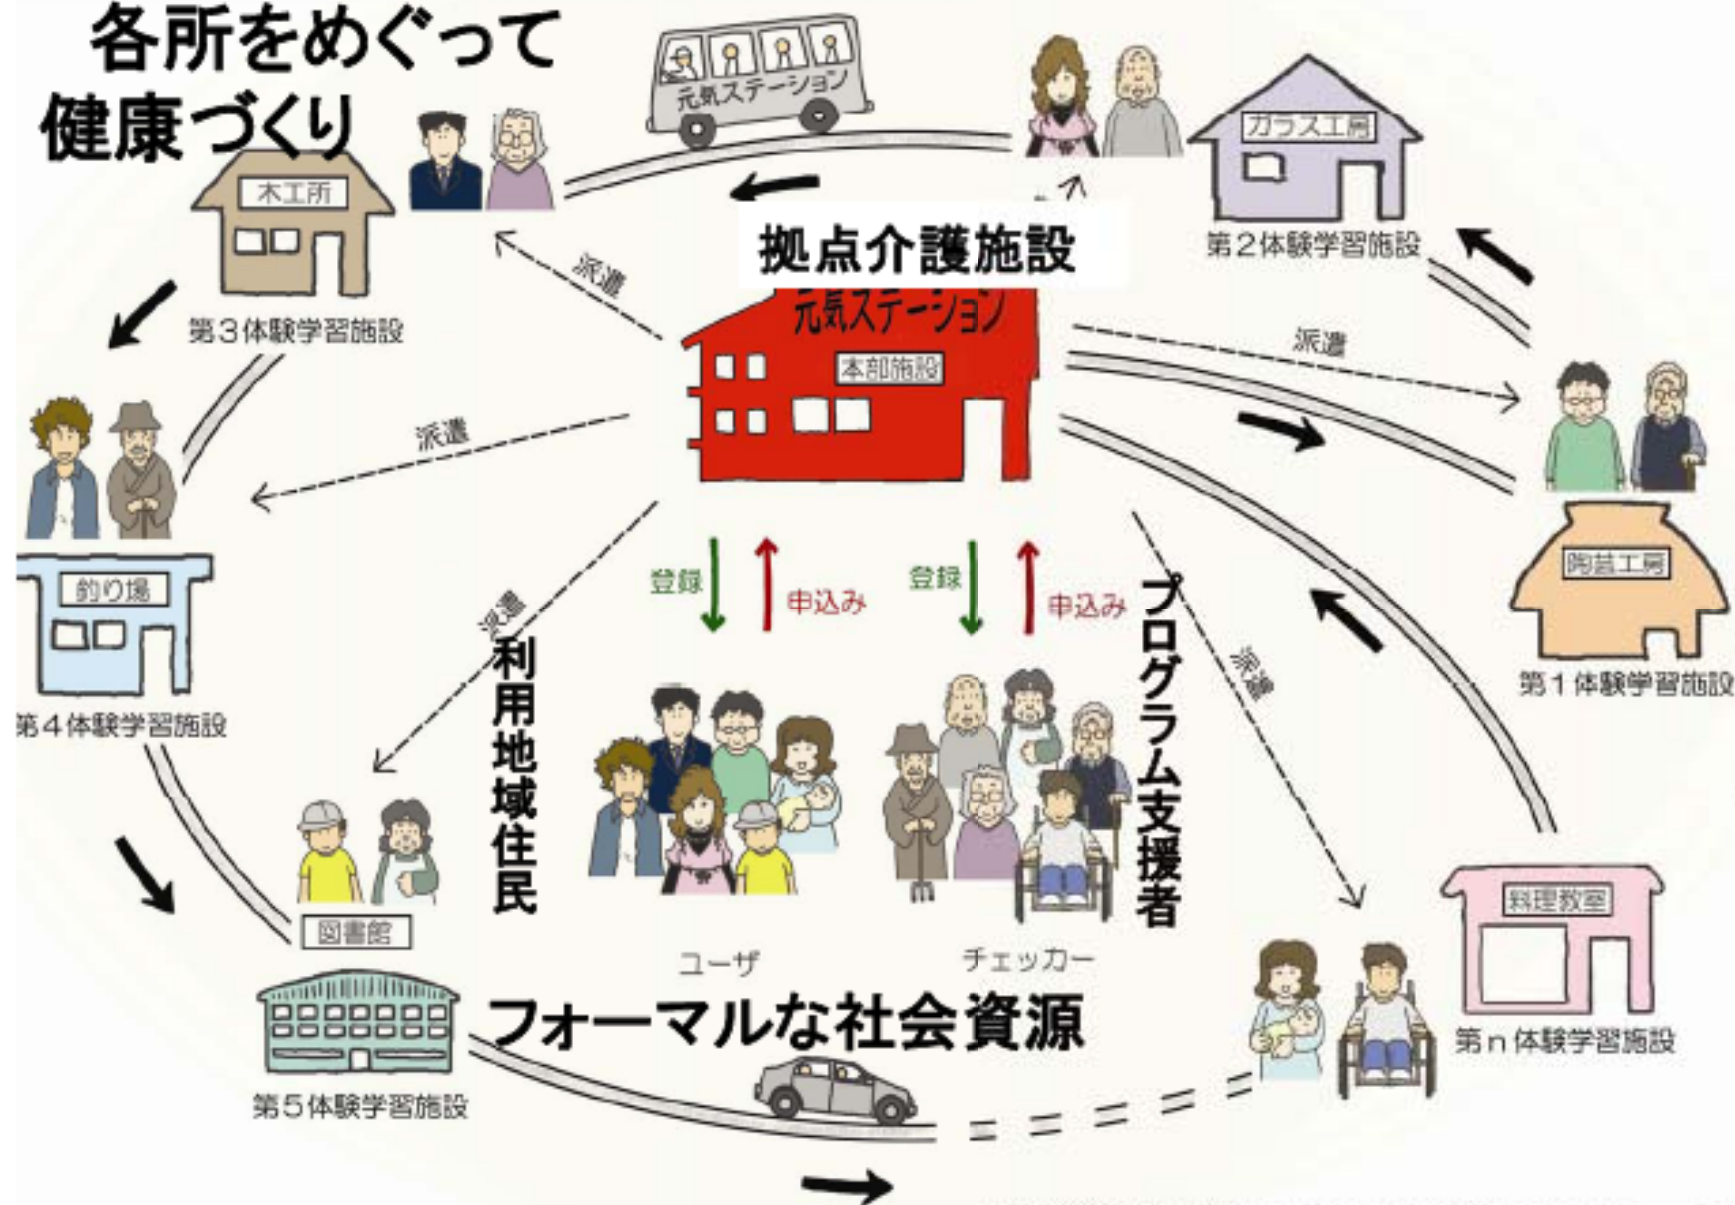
各所をめぐって
健康づくり

元気ステーション

ガラス工房
第２体験学習施設

木工所
第３体験学習施設

拠点介護施設

派遣

元気ステーション
本部施設

派遣

派遣

陶芸工房
第１体験学習施設

釣り場
第４体験学習施設

派遣

登録
申込み
登録
申込み

利用地域住民

プログラム支援者

派遣

図書館
第５体験学習施設

ユーザ
チェッカー

フォーマルな社会資源

料理教室
第ｎ体験学習施設